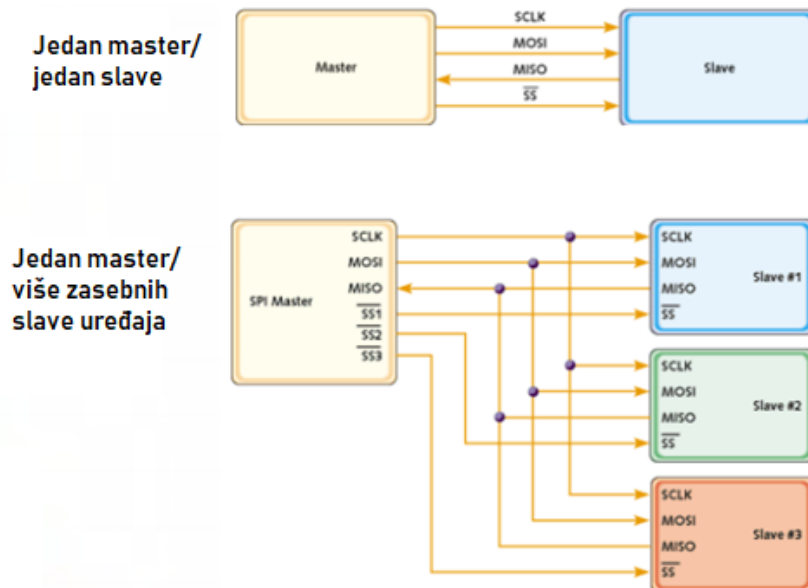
Jedan master/ jedan slave

Master

SCLK
MOSI
MISO
$\overline{SS}$

Slave

Jedan master/ više zasebnih slave uređaja

SPI Master

SCLK
MOSI
MISO
$\overline{SS1}$
$\overline{SS2}$
$\overline{SS3}$

SCLK
MOSI
MISO
$\overline{SS}$
Slave #1

SCLK
MOSI
MISO
$\overline{SS}$
Slave #2

SCLK
MOSI
MISO
$\overline{SS}$
Slave #3